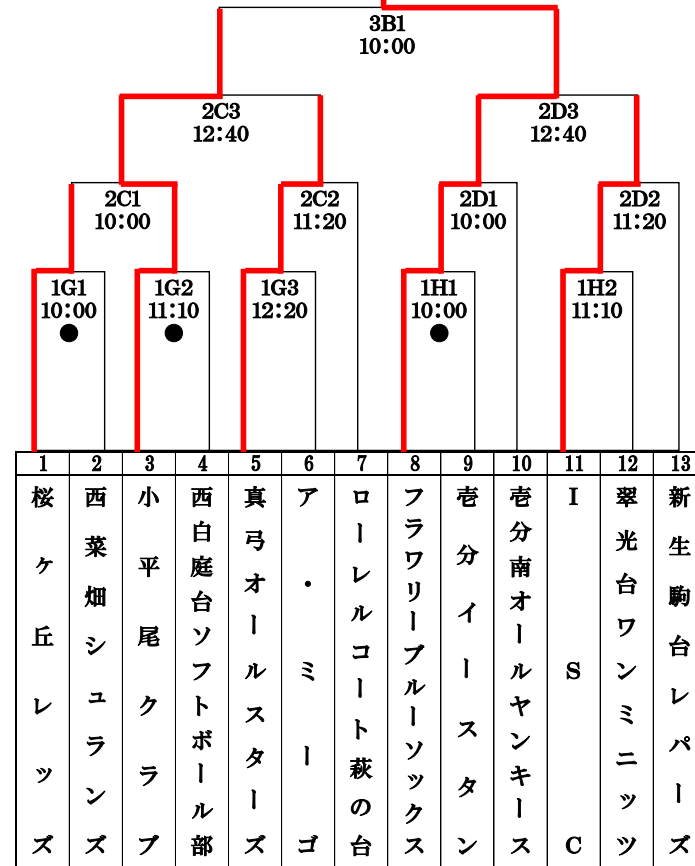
3B1
10:00

2C3
12:40

2D3
12:40

2C1
10:00

2C2
11:20

2D1
10:00

2D2
11:20

1G1
10:00

1G2
11:10

1G3
12:20

1H1
10:00

1H2
11:10

| 1 | 2 | 3 | 4 | 5 | 6 | 7 | 8 | 9 | 10 | 11 | 12 | 13 |
|---|---|---|---|---|---|---|---|---|---|---|---|---|
| 桜ヶ丘レッツ | 西菜畑シュランズ | 小平尾クラブ | 西白庭台ソフトボール部 | 真弓オールスターズ | ア・ミーゴ | ローレルコート萩の台 | フラワリーブルーソックス | 壱分イースタン | 壱分南オールヤンキース | ISC | 翠光台ワンミニッツ | 新生駒台レパーズ |